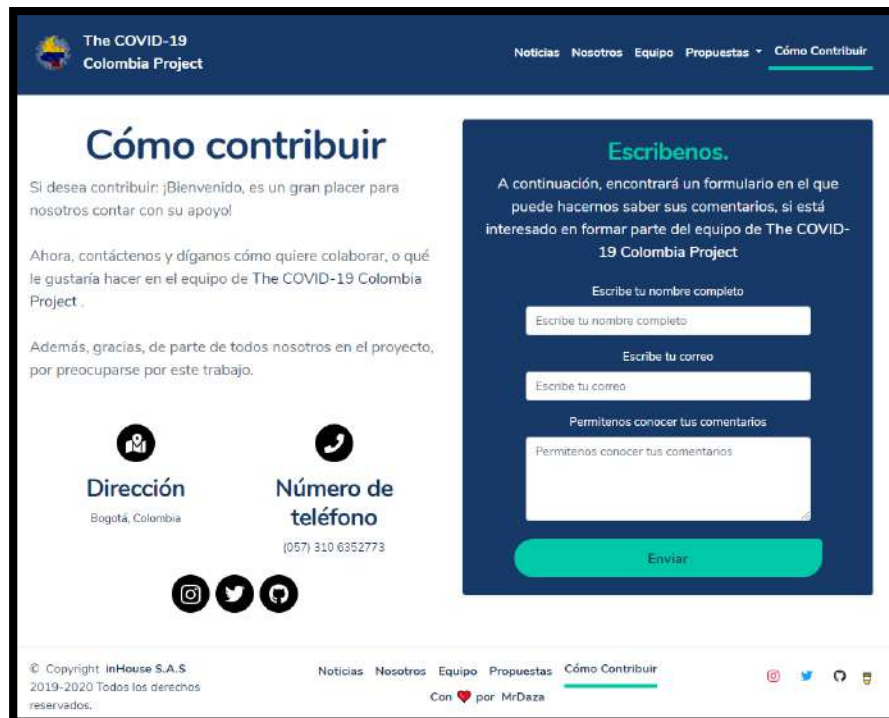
The COVID-19 Colombia Project

Noticias Nosotros Equipo Propuestas Cómo Contribuir

Cómo contribuir

Si desea contribuir: ¡Bienvenido, es un gran placer para nosotros contar con su apoyo!

Ahora, contáctenos y díganos cómo quiere colaborar, o qué le gustaría hacer en el equipo de The COVID-19 Colombia Project .

Además, gracias, de parte de todos nosotros en el proyecto, por preocuparse por este trabajo.

Dirección

Bogotá, Colombia

Número de teléfono

(057) 310 6352773

Escribenos.

A continuación, encontrará un formulario en el que puede hacernos saber sus comentarios, si está interesado en formar parte del equipo de The COVID-19 Colombia Project

Escribe tu nombre completo

Escribe tu nombre completo

Escribe tu correo

Escribe tu correo

Permitenos conocer tus comentarios

Permitenos conocer tus comentarios

Enviar

© Copyright inHouse S.A.S 2019-2020 Todos los derechos reservados.

Noticias Nosotros Equipo Propuestas Cómo Contribuir

Con ❤ por MrDaza